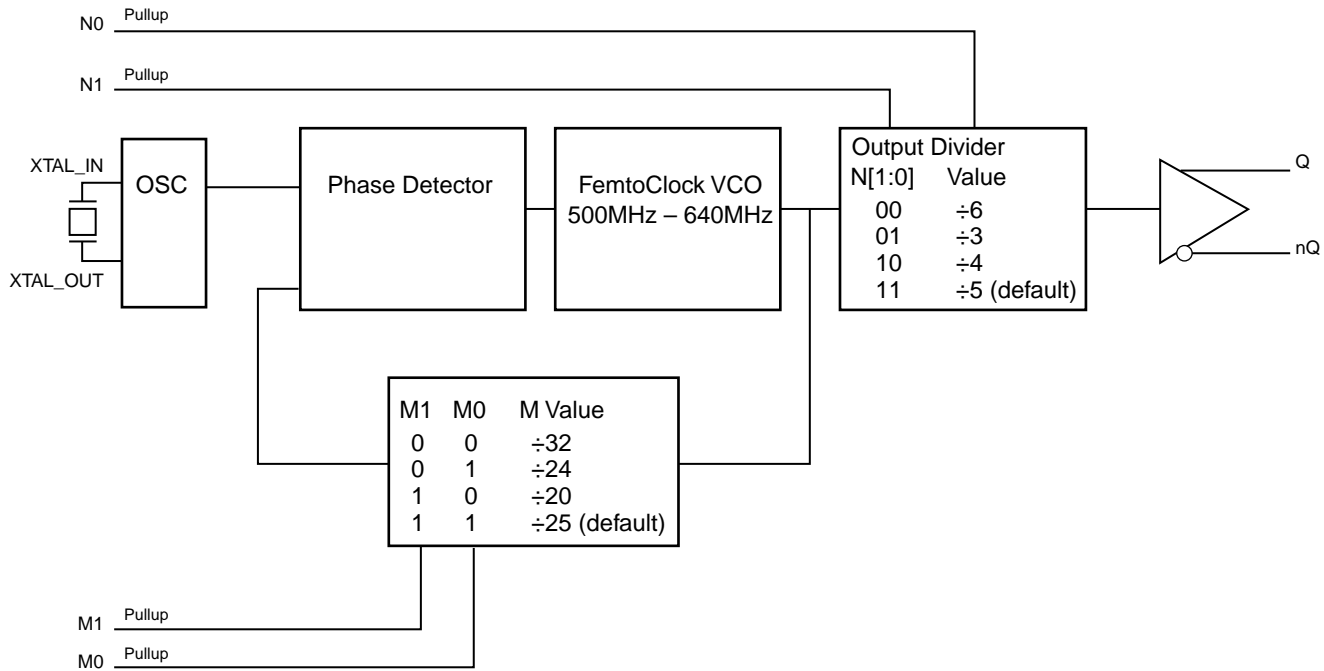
N0 Pullup

N1 Pullup

XTAL_IN

XTAL_OUT

OSC

Phase Detector

FemtoClock VCO
500MHz – 640MHz

Output Divider

| N[1:0] | Value |
|---|---|
| 00 | ÷6 |
| 01 | ÷3 |
| 10 | ÷4 |
| 11 | ÷5 (default) |

Q

nQ

| M1 | M0 | M Value |
|---|---|---|
| 0 | 0 | ÷32 |
| 0 | 1 | ÷24 |
| 1 | 0 | ÷20 |
| 1 | 1 | ÷25 (default) |

M1 Pullup

M0 Pullup